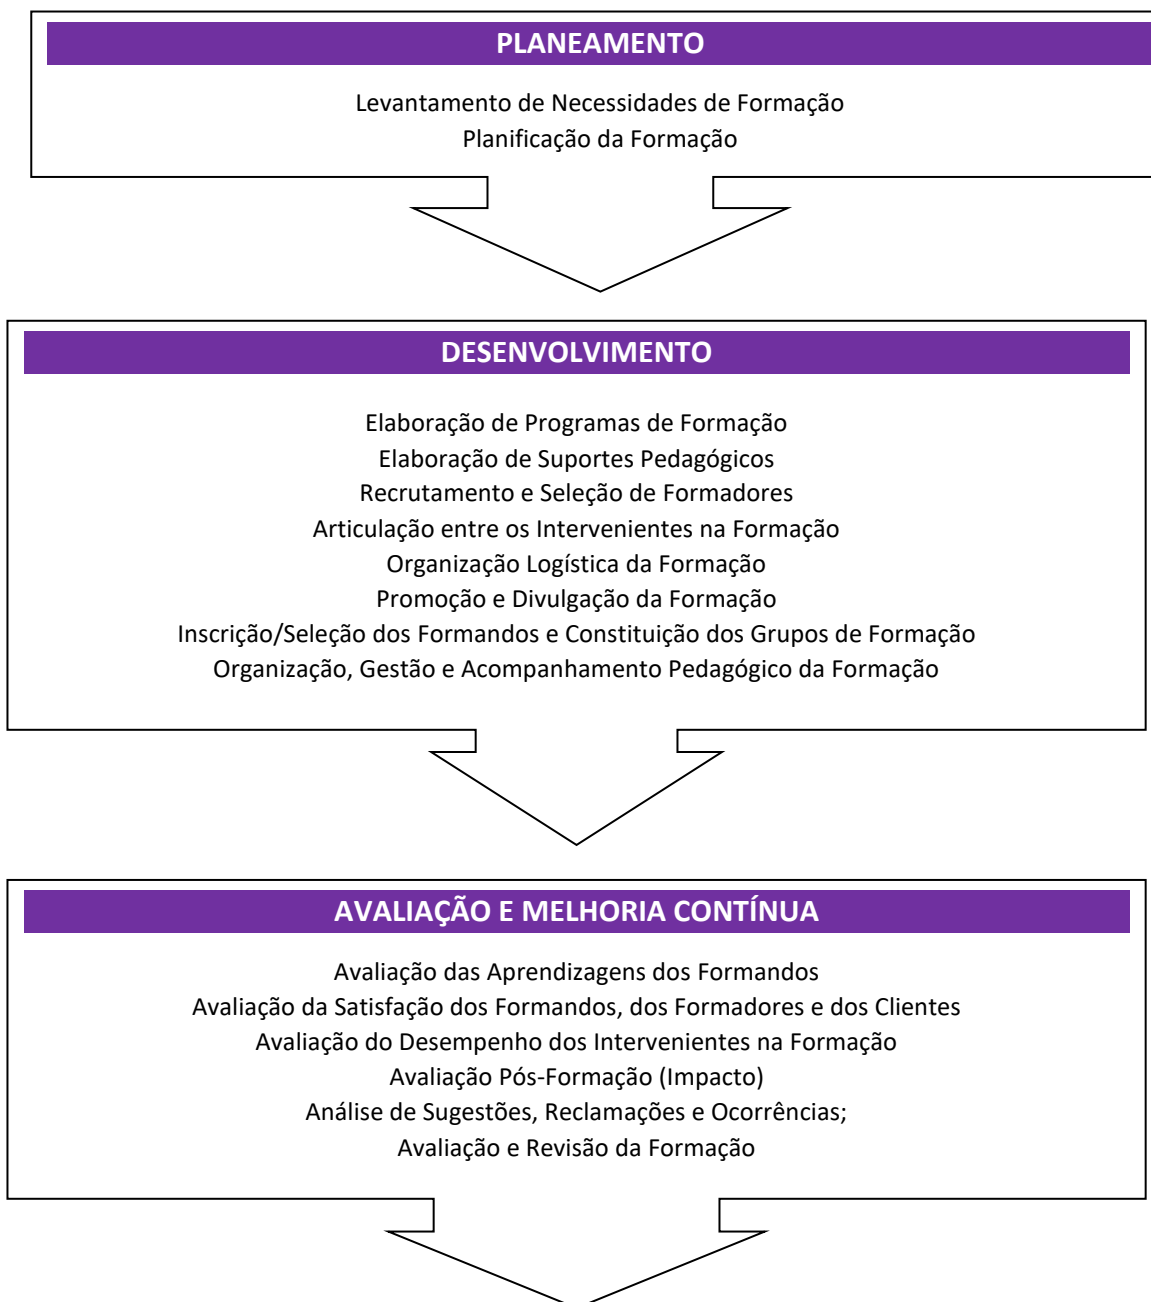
PLANEAMENTO

Levantamento de Necessidades de Formação
Planificação da Formação

DESENVOLVIMENTO

Elaboração de Programas de Formação
Elaboração de Suportes Pedagógicos
Recrutamento e Seleção de Formadores
Articulação entre os Intervenientes na Formação
Organização Logística da Formação
Promoção e Divulgação da Formação
Inscrição/Seleção dos Formandos e Constituição dos Grupos de Formação
Organização, Gestão e Acompanhamento Pedagógico da Formação

AVALIAÇÃO E MELHORIA CONTÍNUA

Avaliação das Aprendizagens dos Formandos
Avaliação da Satisfação dos Formandos, dos Formadores e dos Clientes
Avaliação do Desempenho dos Intervenientes na Formação
Avaliação Pós-Formação (Impacto)
Análise de Sugestões, Reclamações e Ocorrências;
Avaliação e Revisão da Formação